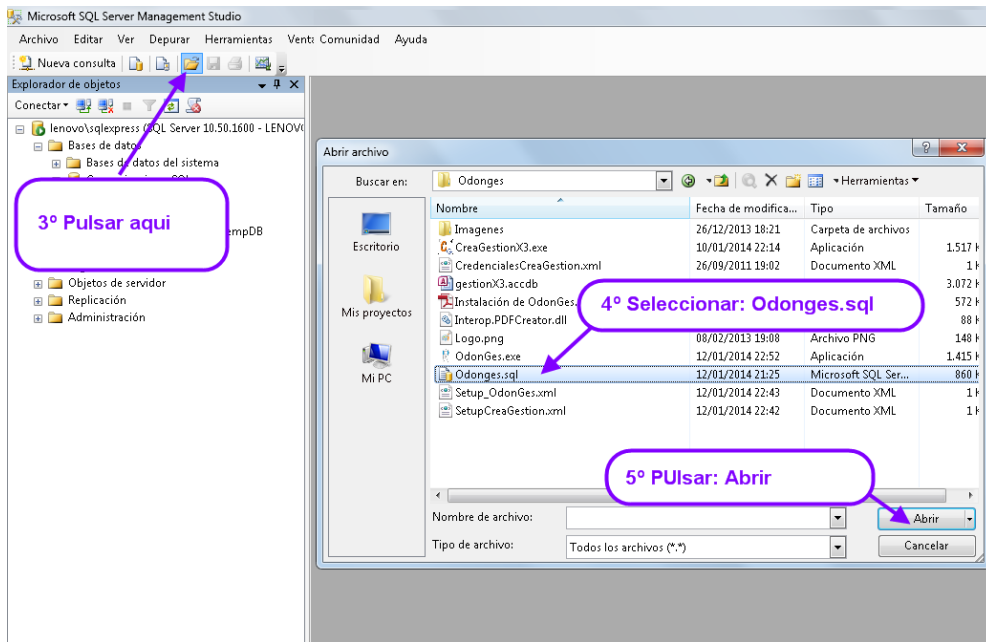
Microsoft SQL Server Management Studio

Archivo Editar Ver Depurar Herramientas Vent Comunidad Ayuda

Nueva consulta

Explorador de objetos

Conectar

lenovo\sqlexpress (SQL Server 10.50.1600 - LENOV

Bases de datos

Bases de datos del sistema

3º Pulsar aqui

empDB

Objetos de servidor

Replicación

Administración

Abrir archivo

Buscar en: Odonges

Herramientas

Escritorio

Mis proyectos

Mi PC

| Nombre | Fecha de modifica... | Tipo | Tamaño |
|---|---|---|---|
| Imagenes | 26/12/2013 18:21 | Carpeta de archivos | |
| CreaGestionX3.exe | 10/01/2014 22:14 | Aplicación | 1.517 |
| CredencialesCreaGestion.xml | 26/09/2011 19:02 | Documento XML | 1 |
| gestionX3.accdb | | | 3.072 |
| Instalación de OdonGes | | | 572 |
| Interop.PDFCreator.dll | | | 88 |
| Logo.png | 08/02/2013 19:08 | Archivo PNG | 148 |
| OdonGes.exe | 12/01/2014 22:52 | Aplicación | 1.415 |
| Odonges.sql | 12/01/2014 21:25 | Microsoft SQL Ser... | 860 |
| Setup_OdonGes.xml | 12/01/2014 22:43 | Documento XML | 1 |
| SetupCreaGestion.xml | 12/01/2014 22:42 | Documento XML | 1 |

4º Seleccionar: Odonges.sql

5º PUlsar: Abrir

Nombre de archivo:

Tipo de archivo: Todos los archivos (*.*)

Abrir

Cancelar